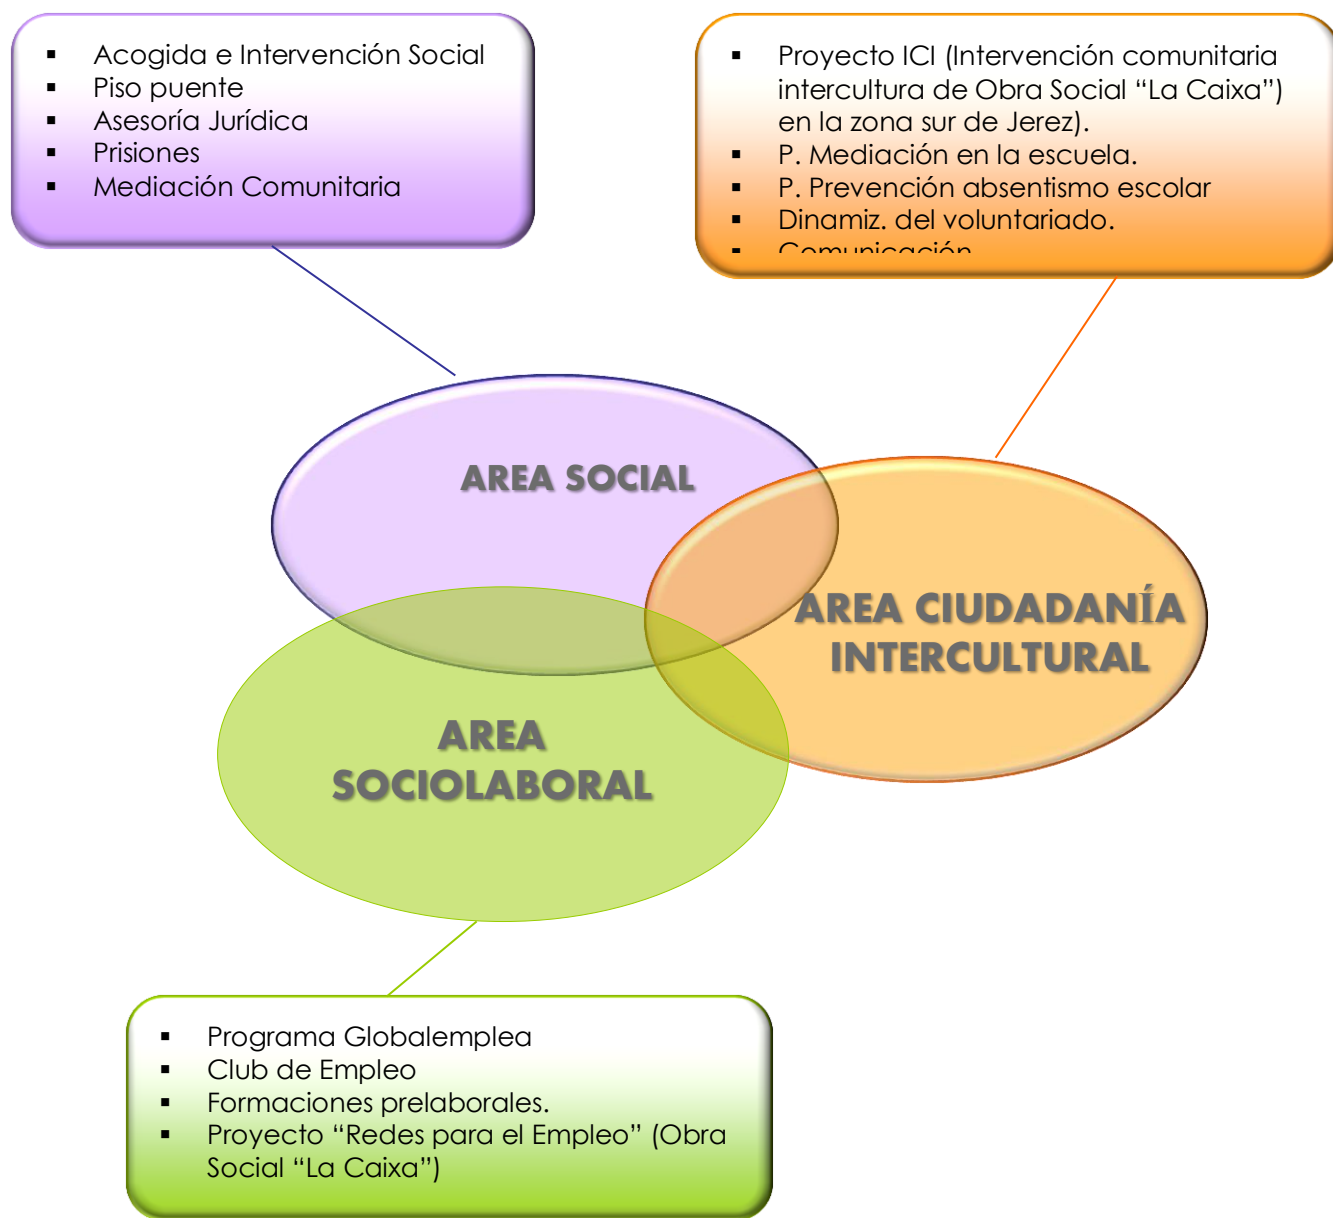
- Acogida e Intervención Social
- Piso puente
- Asesoría Jurídica
- Prisiones
- Mediación Comunitaria

- Proyecto ICI (Intervención comunitaria intercultura de Obra Social "La Caixa") en la zona sur de Jerez).
- P. Mediación en la escuela.
- P. Prevención absentismo escolar
- Dinamiz. del voluntariado.
- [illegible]

AREA SOCIAL

AREA CIUDADANÍA INTERCULTURAL

AREA SOCIOLABORAL

- Programa Globalemplea
- Club de Empleo
- Formaciones prelaborales.
- Proyecto "Redes para el Empleo" (Obra Social "La Caixa")